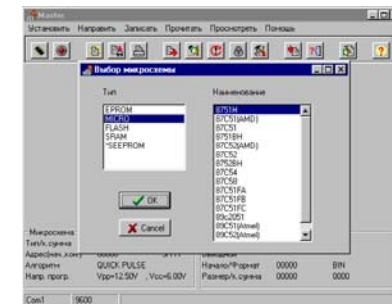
Master

Установить Направить Записать Прочитать Просмотреть Помощь

Выбор микросхемы

Тип

EPROM
MICRO
FLASH
SRAM
*SEEPROM

Наименование

8751H
87C51(AMD)
87C51
87518H
87C52(AMD)
87C52
87C52BH
87C54
87C58
87C51FA
87C51FB
87C51FC
89c2051
89C51(Atmel)
89C52(Atmel)

OK

Cancel

Микросхема
Тип/к.сумма
Адрес(нач.кон)
Алгоритм QUICK PULSE
Напр. прогр. Vpp=12.50V , Vcc=6.00V
Начало/Формат 00000 BIN
Размер/к.сумма 00000 0000

Com1 9600